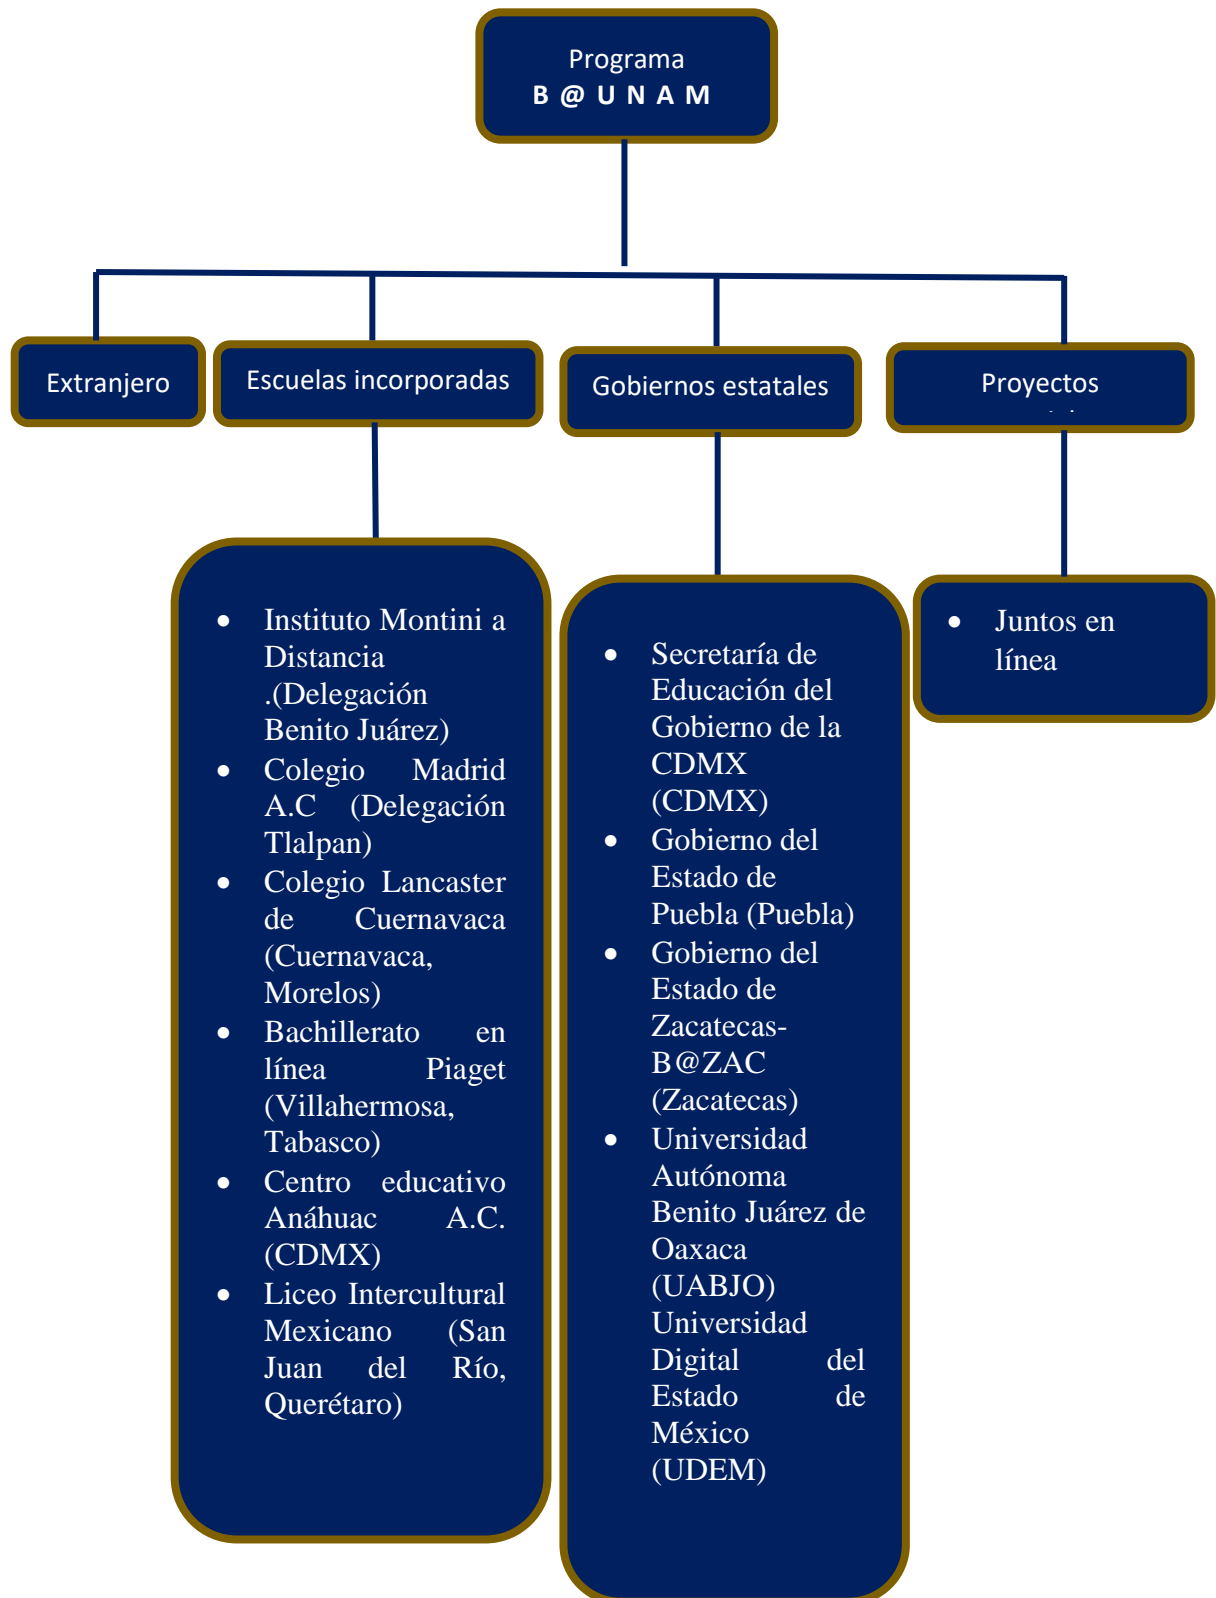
Programa
B @ U N A M

Extranjero

Escuelas incorporadas

Gobiernos estatales

Proyectos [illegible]

- Instituto Montini a Distancia .(Delegación Benito Juárez)
- Colegio Madrid A.C (Delegación Tlalpan)
- Colegio Lancaster de Cuernavaca (Cuernavaca, Morelos)
- Bachillerato en línea Piaget (Villahermosa, Tabasco)
- Centro educativo Anáhuac A.C. (CDMX)
- Liceo Intercultural Mexicano (San Juan del Río, Querétaro)

- Secretaría de Educación del Gobierno de la CDMX (CDMX)
- Gobierno del Estado de Puebla (Puebla)
- Gobierno del Estado de Zacatecas-B@ZAC (Zacatecas)
- Universidad Autónoma Benito Juárez de Oaxaca (UABJO) Universidad Digital del Estado de México (UDEM)

- Juntos en línea